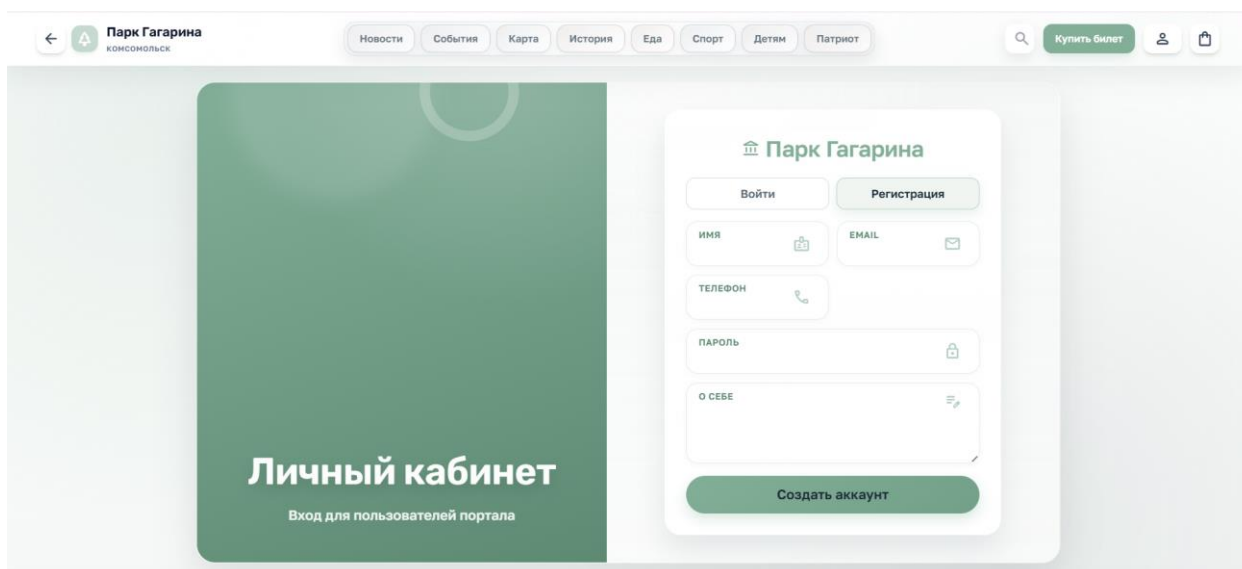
Парк Гагарина
комсомольск

Новости События Карта История Еда Спорт Детям Патриот

Купить билет

Личный кабинет

Вход для пользователей портала

Парк Гагарина

Войти Регистрация

ИМЯ

EMAIL

ТЕЛЕФОН

ПАРОЛЬ

О СЕБЕ

Создать аккаунт